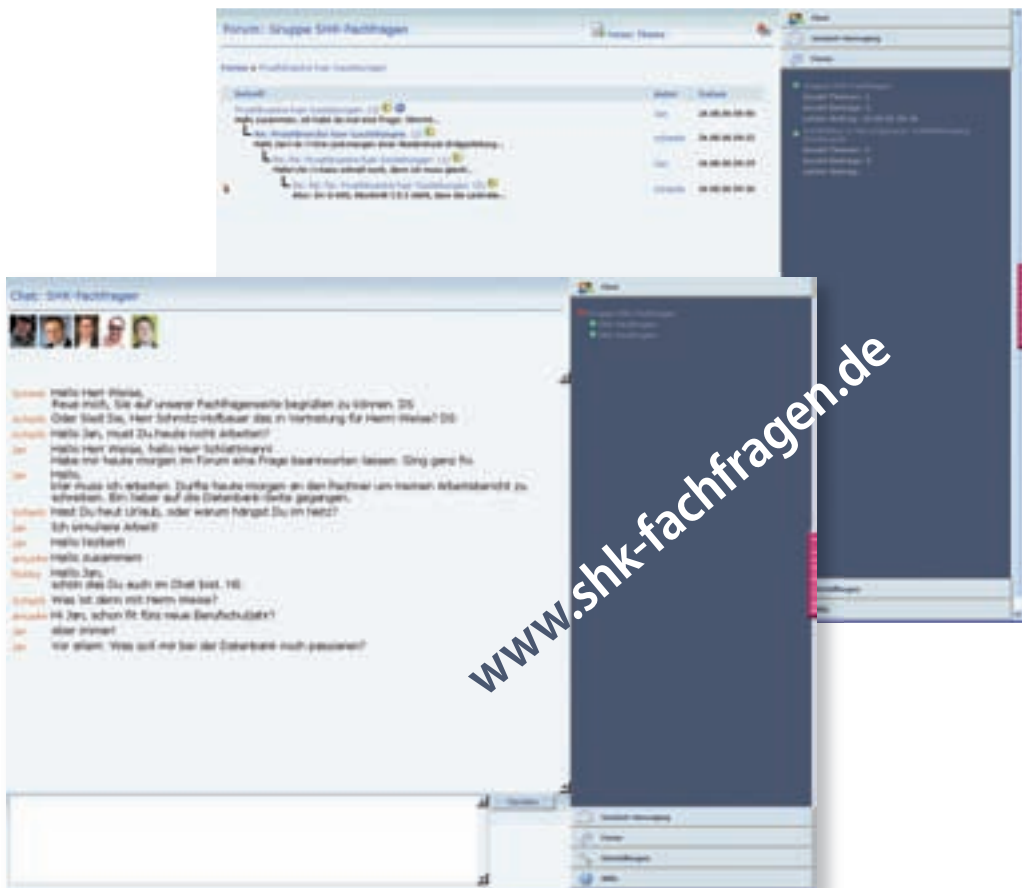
Forum: Gruppe SHK-Fachfragen

Neues Thema

Foren » Prüfbericht bei Gasleitungen

| Betreff | Autor | Datum |
|---|---|---|
| Prüfbericht bei Gasleitungen (1) Hallo zusammen, ich habe da mal eine Frage. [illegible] | Jan | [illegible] |
| Re: Prüfbericht bei Gasleitungen (1) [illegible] | schmitz | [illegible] |
| Re: Re: Prüfbericht bei Gasleitungen (1) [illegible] | Jan | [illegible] |
| Re: Re: Re: Prüfbericht bei Gasleitungen (1) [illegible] | Schmitz | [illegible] |

Chat: SHK-Fachfragen

Schmitz Hallo Herr Weise, Freue mich, Sie auf unserer Fachfragenseite begrüßen zu können. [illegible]
schmitz Oder Sind Sie, Herr Schmitz-Hoffbauer das in Vertretung für Herrn Weise? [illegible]
schmitz Hallo Jan, musst Du heute nicht arbeiten?
Jan Hallo Herr Weise, hallo Herr Schlattmann! Habe mir heute morgen im Forum eine Frage beantworten lassen. Ging ganz fix.
Jan Hallo, War muss ich arbeiten. Durfte heute morgen an den Rechner um meinen Arbeitsbericht zu schreiben. Bin lieber auf die Datenbank-Seite gegangen.
Schmitz Hast Du heut Urlaub, oder warum hängst Du im Netz?
Jan Ich simuliere Arbeit!
Jan Hallo Norbert!
anzuke Hallo zusammen!
Norbert Hallo Jan, schön das Du auch im Chat bist. Hi!
schmitz Was ist denn mit Herrn Weise?
anzuke Hi Jan, schon fit fürs neue Berufschuljahr?
Jan aber immer!
Jan Vor allem: Was soll mir bei der Datenbank noch passieren?

Senden

www.shk-fachfragen.de